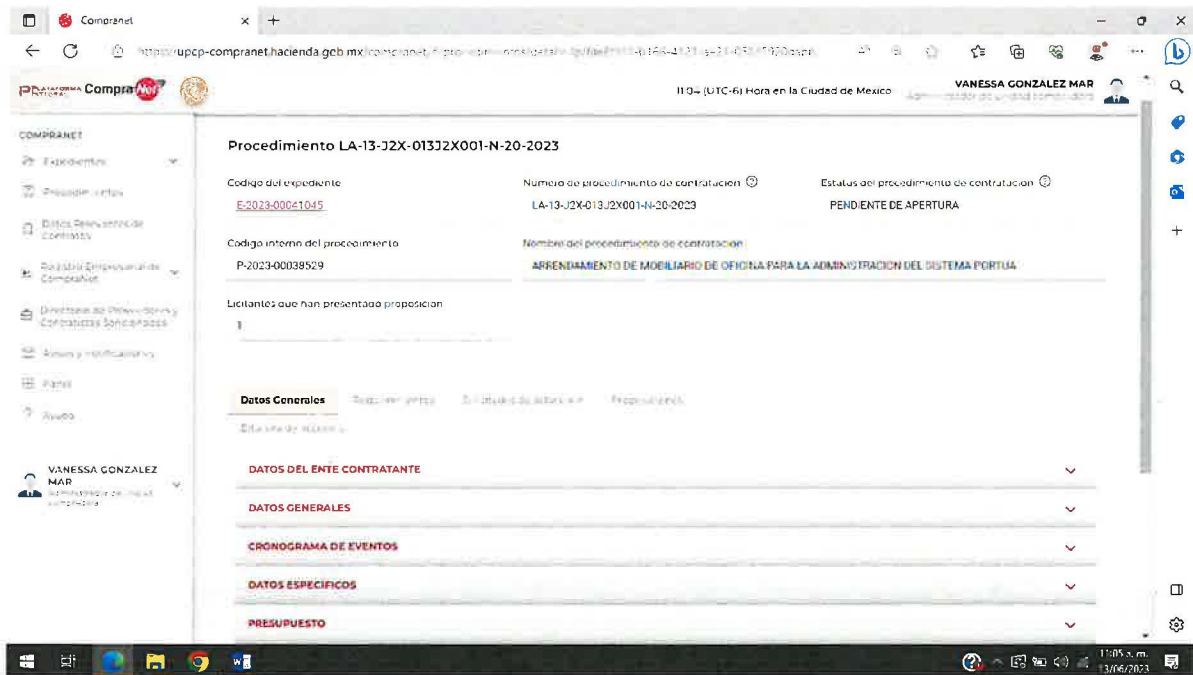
Compranet

https://upcp-compranet.hacienda.gob.mx/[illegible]

PLATAFORMA Compra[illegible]

11:04 (UTC-6) Hora en la Ciudad de Mexico

VANESSA GONZALEZ MAR
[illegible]

COMPRANET

Expedientes

Procedimientos

Datos Relevantes de Contratos

Registro Empresarial de CompraNet

Directorio de Proveedores y Contratistas Sancionados

Avisos y notificaciones

Panel

Ayuda

VANESSA GONZALEZ MAR
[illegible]

Procedimiento LA-13-J2X-013J2X001-N-20-2023

Codigo del expediente
E-2023-00041045

Numero de procedimiento de contratacion
LA-13-J2X-013J2X001-N-20-2023

Estatus del procedimiento de contratacion
PENDIENTE DE APERTURA

Codigo interno del procedimiento
P-2023-00038529

Nombre del procedimiento de contratacion
ARRENDAMIENTO DE MOBILIARIO DE OFICINA PARA LA ADMINISTRACION DEL SISTEMA PORTUA

Licitantes que han presentado proposicion
1

Datos Generales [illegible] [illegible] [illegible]

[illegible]

DATOS DEL ENTE CONTRATANTE

DATOS GENERALES

CRONOGRAMA DE EVENTOS

DATOS ESPECIFICOS

PRESUPUESTO

11:05 a. m.
13/06/2023